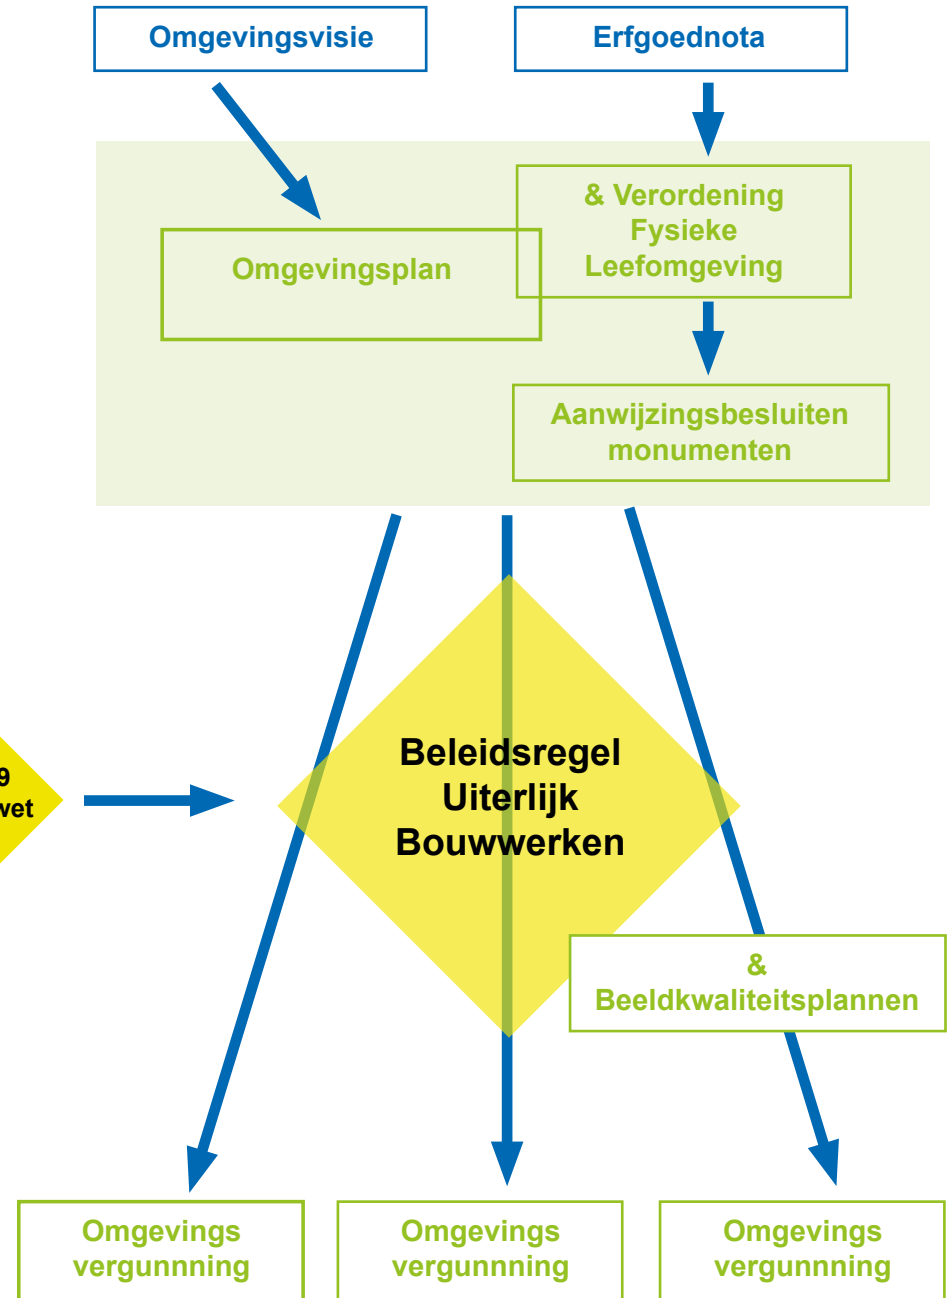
Omgevingsvisie

Erfgoednota

Omgevingsplan

& Verordening Fysieke Leefomgeving

Aanwijzingsbesluiten monumenten

9
wet

Beleidsregel Uiterlijk Bouwwerken

&
Beeldkwaliteitsplannen

Omgevings vergunning

Omgevings vergunning

Omgevings vergunning